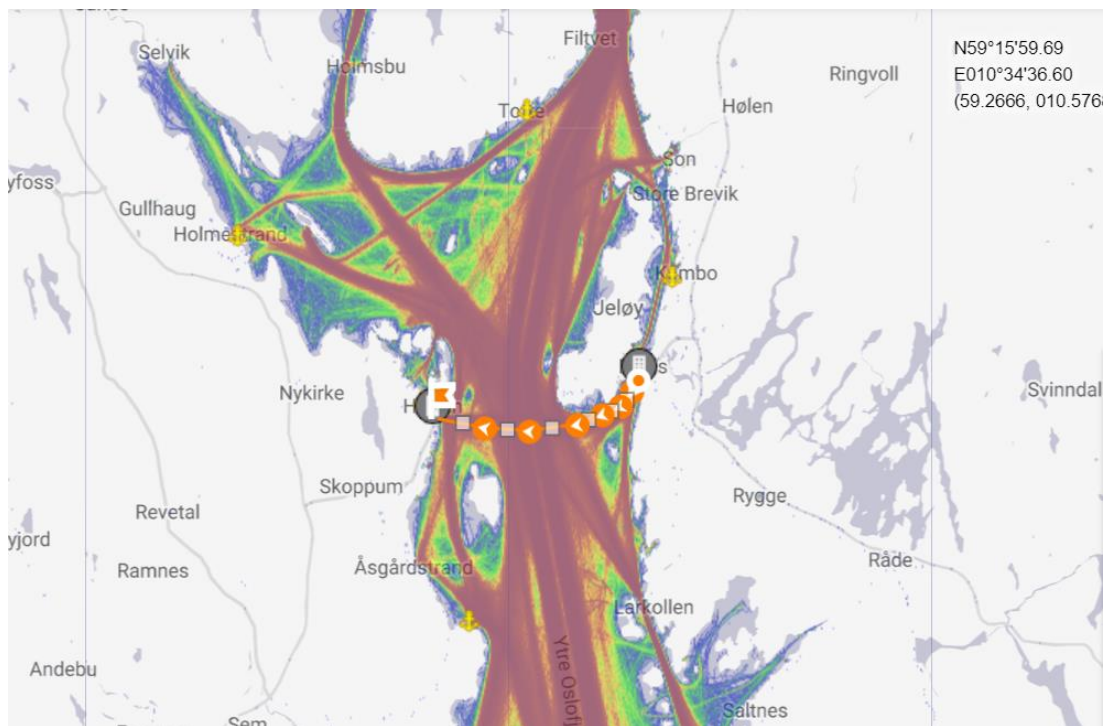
Filtvet
N59°15'59.69
E010°34'36.60
(59.2666, 010.576
Selvik
Holmsbu
Ringvoll
Tofte
Hølen
Son
yfoss
Store Brevik
Gullhaug
Holmestrand
Kambo
Jeløy
Svinndal
Nykirke
Skoppum
Rygge
Revetal
yjord
Råde
Ramnes
Åsgårdstrand
Larkollen
Ytre Oslofj
Andebu
Saltnes
Sem